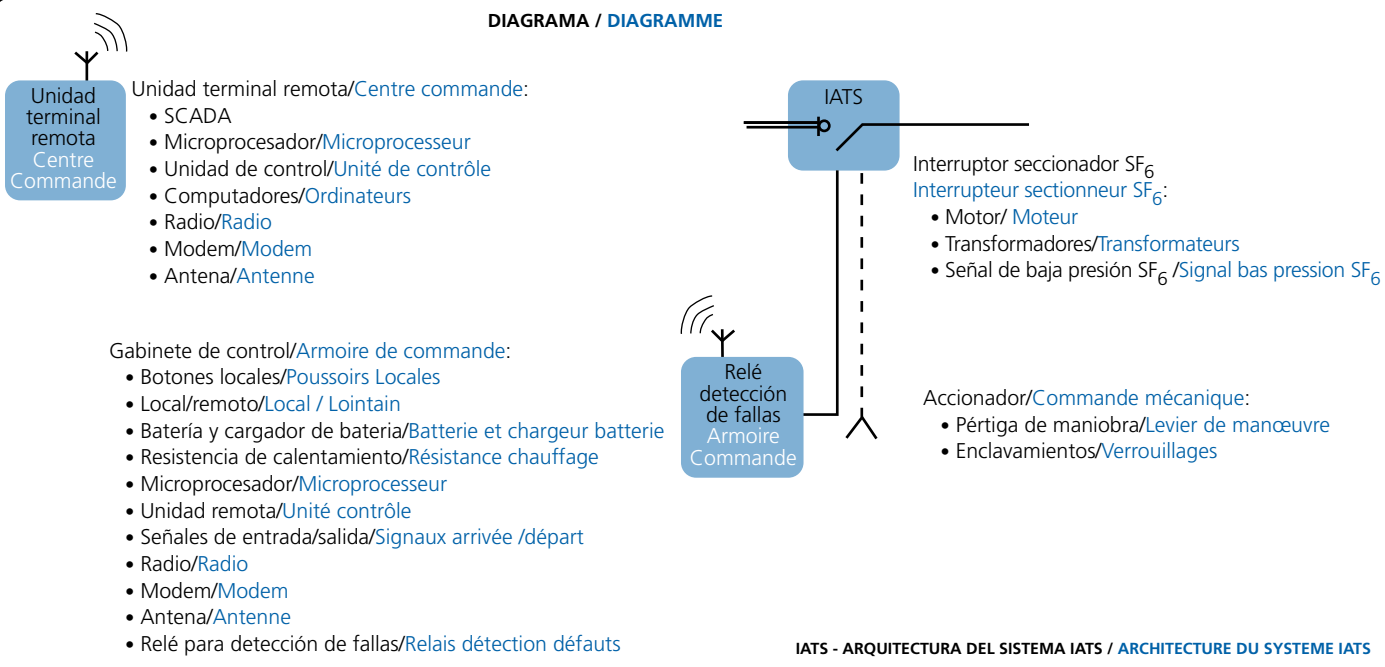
DIAGRAMA / DIAGRAMME

Unidad terminal remota Centre Commande

Unidad terminal remota/Centre commande:
• SCADA
• Microprocesador/Microprocesseur
• Unidad de control/Unité de contrôle
• Computadores/Ordinateurs
• Radio/Radio
• Modem/Modem
• Antena/Antenne

IATS

Interruptor seccionador $SF_6$
Interrupteur sectionneur $SF_6$:
• Motor/ Moteur
• Transformadores/Transformateurs
• Señal de baja presión $SF_6$ /Signal bas pression $SF_6$

Gabinete de control/Armoire de commande:
• Botones locales/Poussoirs Locales
• Local/remoto/Local / Lointain
• Batería y cargador de bateria/Batterie et chargeur batterie
• Resistencia de calentamiento/Résistance chauffage
• Microprocesador/Microprocesseur
• Unidad remota/Unité contrôle
• Señales de entrada/salida/Signaux arrivée /départ
• Radio/Radio
• Modem/Modem
• Antena/Antenne
• Relé para detección de fallas/Relais détection défauts

Relé detección de fallas Armoire Commande

Accionador/Commande mécanique:
• Pértiga de maniobra/Levier de manœuvre
• Enclavamientos/Verrouillages

IATS - ARQUITECTURA DEL SISTEMA IATS / ARCHITECTURE DU SYSTEME IATS